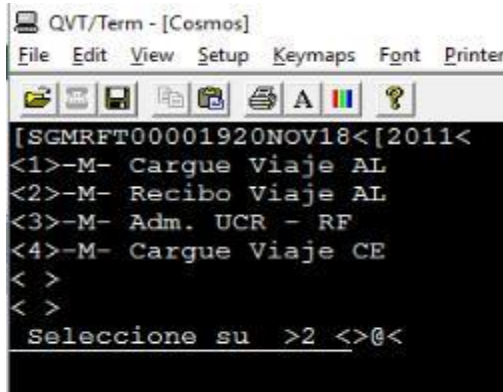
QVT/Term - [Cosmos]

File Edit View Setup Keymaps Font Printer

A

[SGMRFT00001920NOV18<[2011<
<1>-M- Cargue Viaje AL
<2>-M- Recibo Viaje AL
<3>-M- Adm. UCR - RF
<4>-M- Cargue Viaje CE
< >
< >
Seleccione su >2 <>@<